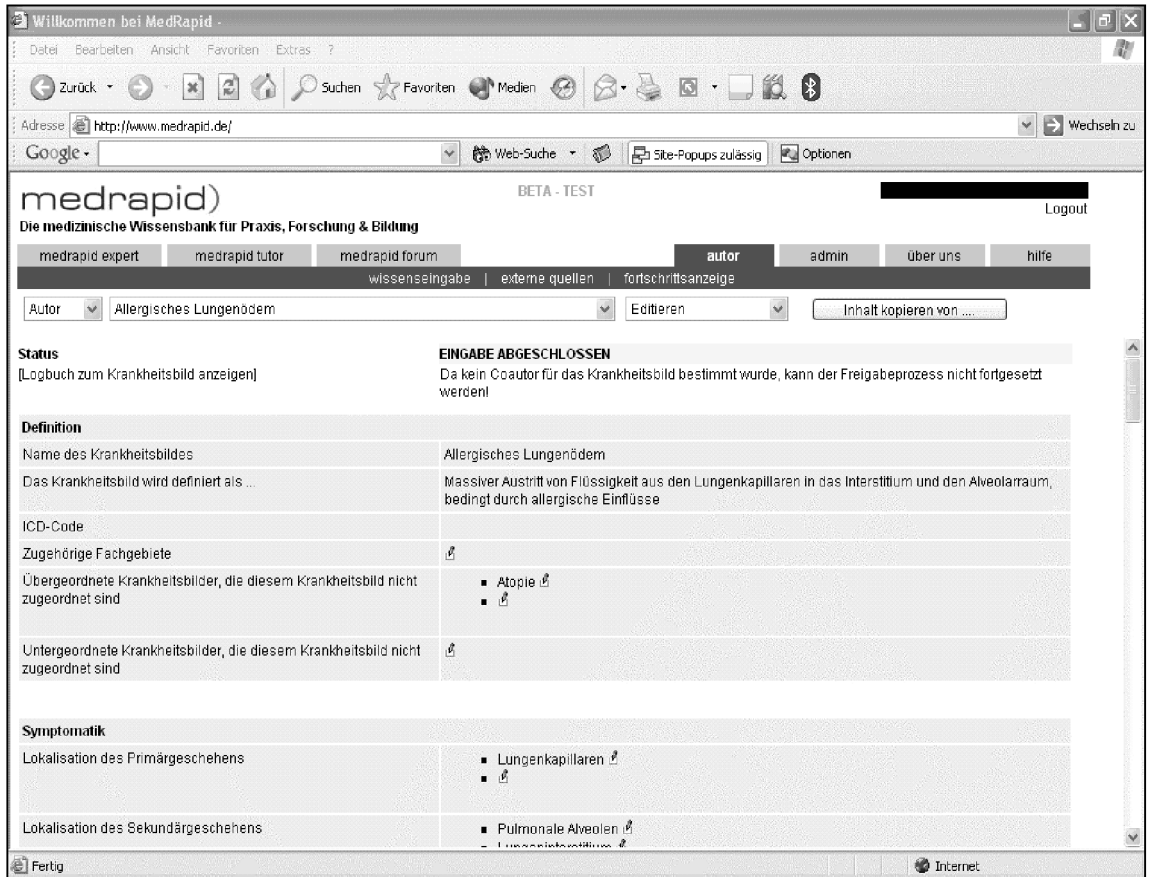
Willkommen bei MedRapid -

Datei Bearbeiten Ansicht Favoriten Extras ?

Zurück Suchen Favoriten Medien

Adresse http://www.medrapid.de/ Wechseln zu

Google Web-Suche Site-Popups zulässig Optionen

medrapid)
Die medizinische Wissensbank für Praxis, Forschung & Bildung

BETA - TEST

Logout

medrapid expert | medrapid tutor | medrapid forum | autor | admin | über uns | hilfe

wissenseingabe | externe quellen | fortschrittsanzeige

Autor | Allergisches Lungenödem | Editieren | Inhalt kopieren von ....

| Status | EINGABE ABGESCHLOSSEN |
|---|---|
| [Logbuch zum Krankheitsbild anzeigen] | Da kein Coautor für das Krankheitsbild bestimmt wurde, kann der Freigabeprozess nicht fortgesetzt werden! |
| **Definition** | |
| Name des Krankheitsbildes | Allergisches Lungenödem |
| Das Krankheitsbild wird definiert als ... | Massiver Austritt von Flüssigkeit aus den Lungenkapillaren in das Interstitium und den Alveolarraum, bedingt durch allergische Einflüsse |
| ICD-Code | |
| Zugehörige Fachgebiete | |
| Übergeordnete Krankheitsbilder, die diesem Krankheitsbild nicht zugeordnet sind | ▪ Atopie ▪ |
| Untergeordnete Krankheitsbilder, die diesem Krankheitsbild nicht zugeordnet sind | |
| **Symptomatik** | |
| Lokalisation des Primärgeschehens | ▪ Lungenkapillaren ▪ |
| Lokalisation des Sekundärgeschehens | ▪ Pulmonale Alveolen ▪ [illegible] |

Fertig Internet